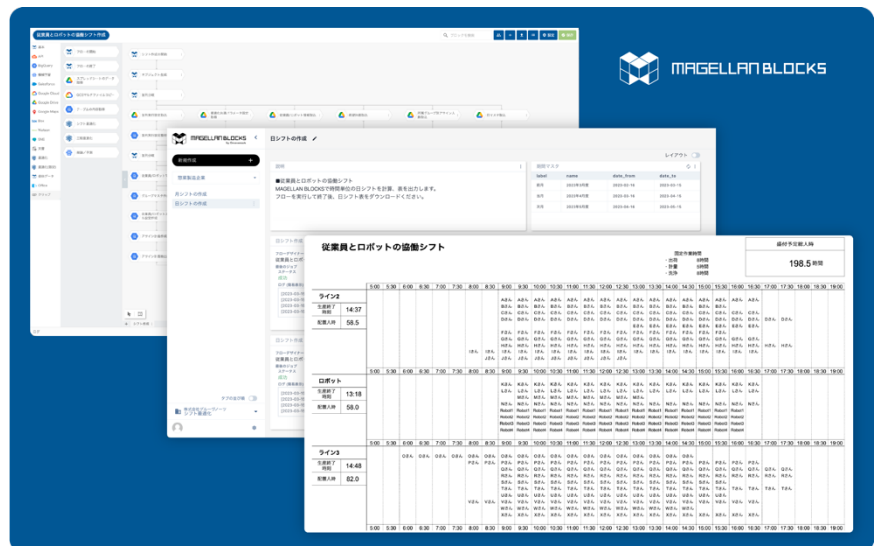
MAGELLAN BLOCKS

従業員とロボットの協働シフト作成

MAGELLAN BLOCKS

新規作成

日シフトの作成

説明

■従業員とロボットの協働シフト
MAGELLAN BLOCKSで時間単位の日シフトを計算、表を出力します。
フローを実行して終了後、日シフト表をダウンロードください。

設定マスタ

| label | name | date_from | date_to |
|---|---|---|---|

従業員とロボットの協働シフト

総付予定総人時
198.5 時間

ライン2
生産終了時刻 14:37
配置人時 58.5

ロボット
生産終了時刻 13:18
配置人時 58.0

ライン3
生産終了時刻 14:48
配置人時 82.0

| 5:00 | 5:30 | 6:00 | 6:30 | 7:00 | 7:30 | 8:00 | 8:30 | 9:00 | 9:30 | 10:00 | 10:30 | 11:00 | 11:30 | 12:00 | 12:30 | 13:00 | 13:30 | 14:00 | 14:30 | 15:00 | 15:30 | 16:00 | 16:30 | 17:00 | 17:30 | 18:00 | 18:30 | 19:00 |
|---|---|---|---|---|---|---|---|---|---|---|---|---|---|---|---|---|---|---|---|---|---|---|---|---|---|---|---|---|